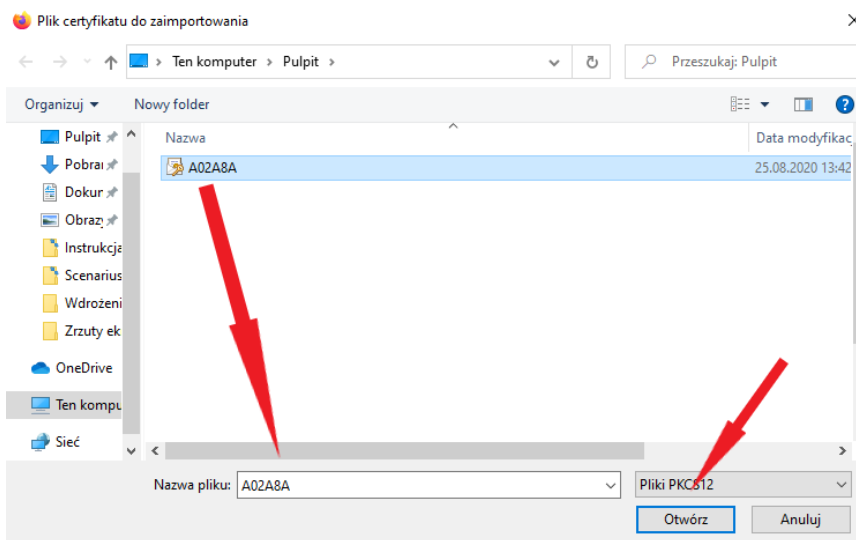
Plik certyfikatu do zaimportowania

Ten komputer > Pulpit >

Przeszukaj: Pulpit

Organizuj ▾ Nowy folder

Pulpit
Pobra
Dokur
Obraz
Instrukcja
Scenarius
Wdrożeni
Zrzuty ek
OneDrive
Ten kompu
Sieć

Nazwa | Data modyfikac
A02A8A | 25.08.2020 13:42

Nazwa pliku: A02A8A

Pliki PKCS12

Otwórz Anuluj